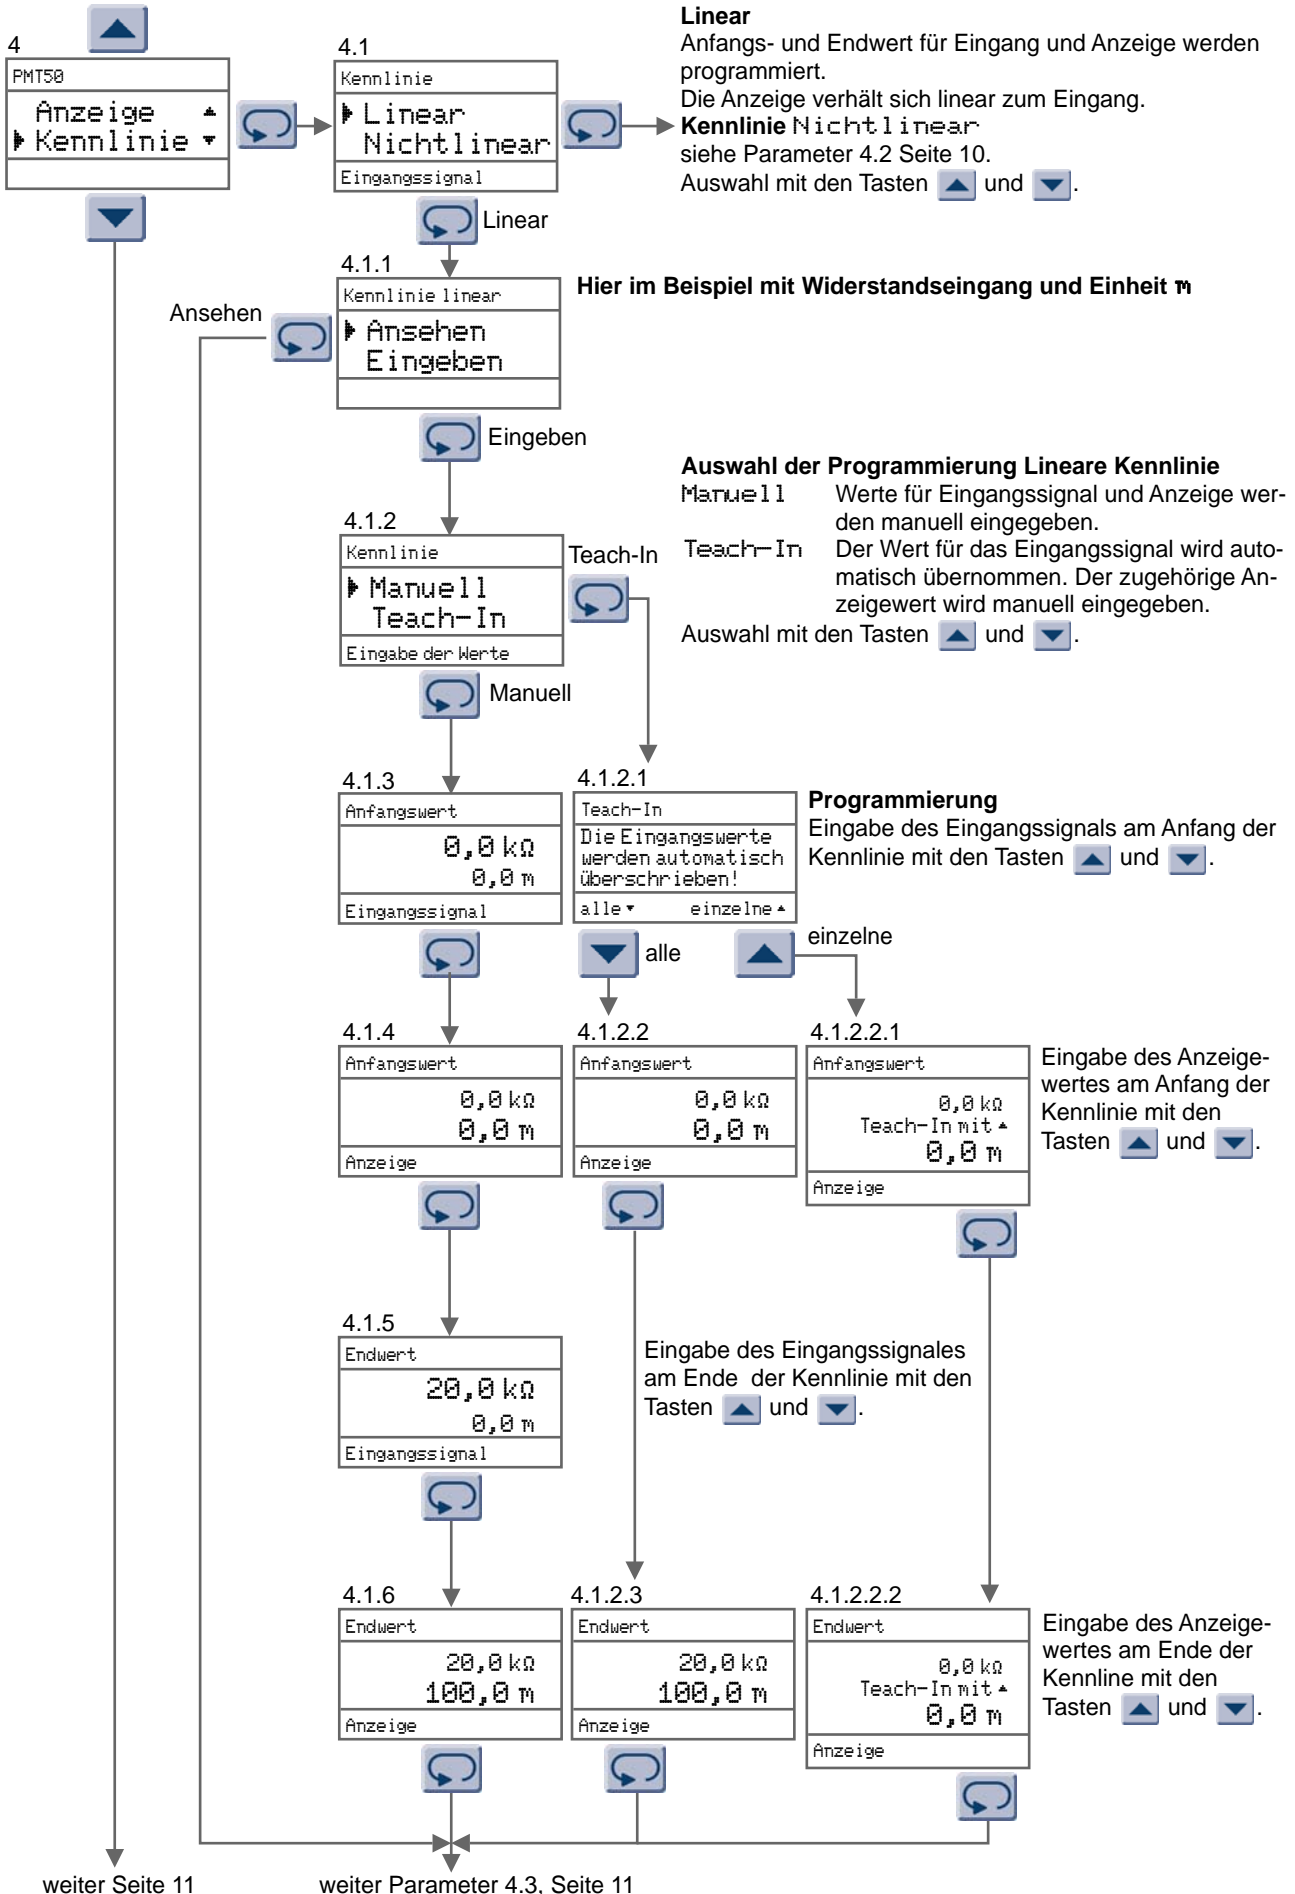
4

PMT50

Anzeige
Kennlinie

4.1

Kennlinie

Linear
Nichtlinear

Eingangssignal

**Linear**
Anfangs- und Endwert für Eingang und Anzeige werden programmiert.
Die Anzeige verhält sich linear zum Eingang.
**Kennlinie** Nichtlinear
siehe Parameter 4.2 Seite 10.
Auswahl mit den Tasten und .

Linear

4.1.1

Kennlinie linear

Ansehen
Eingeben

Hier im Beispiel mit Widerstandseingang und Einheit m

Ansehen

Eingeben

**Auswahl der Programmierung Lineare Kennlinie**

Manuell Werte für Eingangssignal und Anzeige werden manuell eingegeben.

Teach-In Der Wert für das Eingangssignal wird automatisch übernommen. Der zugehörige Anzeigewert wird manuell eingegeben.

Auswahl mit den Tasten und .

4.1.2

Kennlinie

Manuell
Teach-In

Eingabe der Werte

Teach-In

Manuell

4.1.3

Anfangswert

0,0 kΩ
0,0 m

Eingangssignal

4.1.2.1

Teach-In

Die Eingangswerte werden automatisch überschrieben!

alle einzelne

**Programmierung**
Eingabe des Eingangssignals am Anfang der Kennlinie mit den Tasten und .

alle

einzelne

4.1.4

Anfangswert

0,0 kΩ
0,0 m

Anzeige

4.1.2.2

Anfangswert

0,0 kΩ
0,0 m

Anzeige

4.1.2.2.1

Anfangswert

0,0 kΩ
Teach-In mit
0,0 m

Anzeige

Eingabe des Anzeigewertes am Anfang der Kennlinie mit den Tasten und .

4.1.5

Endwert

20,0 kΩ
0,0 m

Eingangssignal

Eingabe des Eingangssignales am Ende der Kennlinie mit den Tasten und .

4.1.6

Endwert

20,0 kΩ
100,0 m

Anzeige

4.1.2.3

Endwert

20,0 kΩ
100,0 m

Anzeige

4.1.2.2.2

Endwert

0,0 kΩ
Teach-In mit
0,0 m

Anzeige

Eingabe des Anzeigewertes am Ende der Kennline mit den Tasten und .

weiter Seite 11

weiter Parameter 4.3, Seite 11